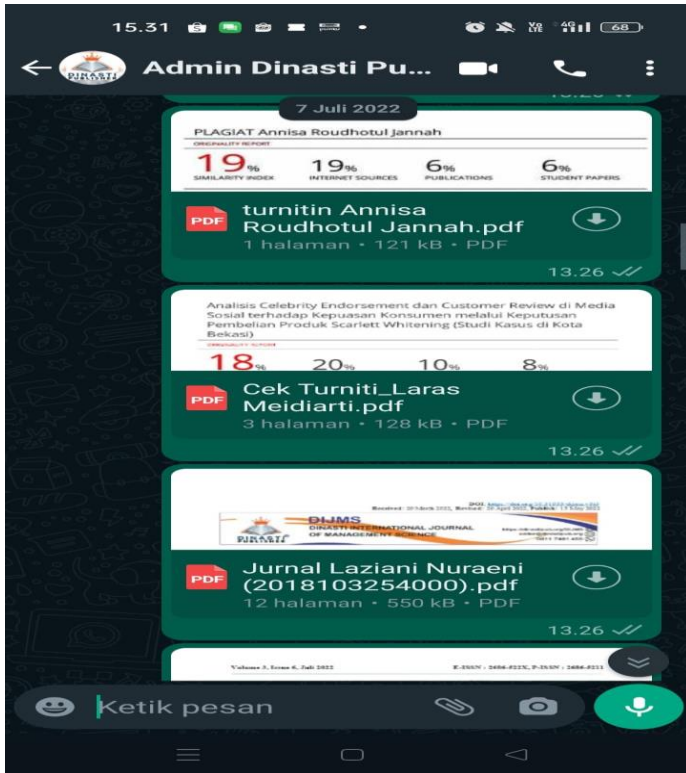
15.31

68

Admin Dinasti Pu...

7 Juli 2022

PLAGIAT Annisa Roudhotul Jannah

ORIGINALITY REPORT

| 19% | 19% | 6% | 6% |
|---|---|---|---|
| SIMILARITY INDEX | INTERNET SOURCES | PUBLICATIONS | STUDENT PAPERS |

PDF turnitin Annisa Roudhotul Jannah.pdf
1 halaman • 121 kB • PDF

13.26

Analisis Celebrity Endorsement dan Customer Review di Media Sosial terhadap Kepuasan Konsumen melalui Keputusan Pembelian Produk Scarlett Whitening (Studi Kasus di Kota Bekasi)

ORIGINALITY REPORT

18% 20% 10% 8%

PDF Cek Turniti_Laras Meidiarti.pdf
3 halaman • 128 kB • PDF

13.26

DIJMS
DINASTI INTERNATIONAL JOURNAL OF MANAGEMENT SCIENCE

PDF Jurnal Laziani Nuraeni (2018103254000).pdf
12 halaman • 550 kB • PDF

13.26

Volume 3, Issue 6, Juli 2022

Ketik pesan